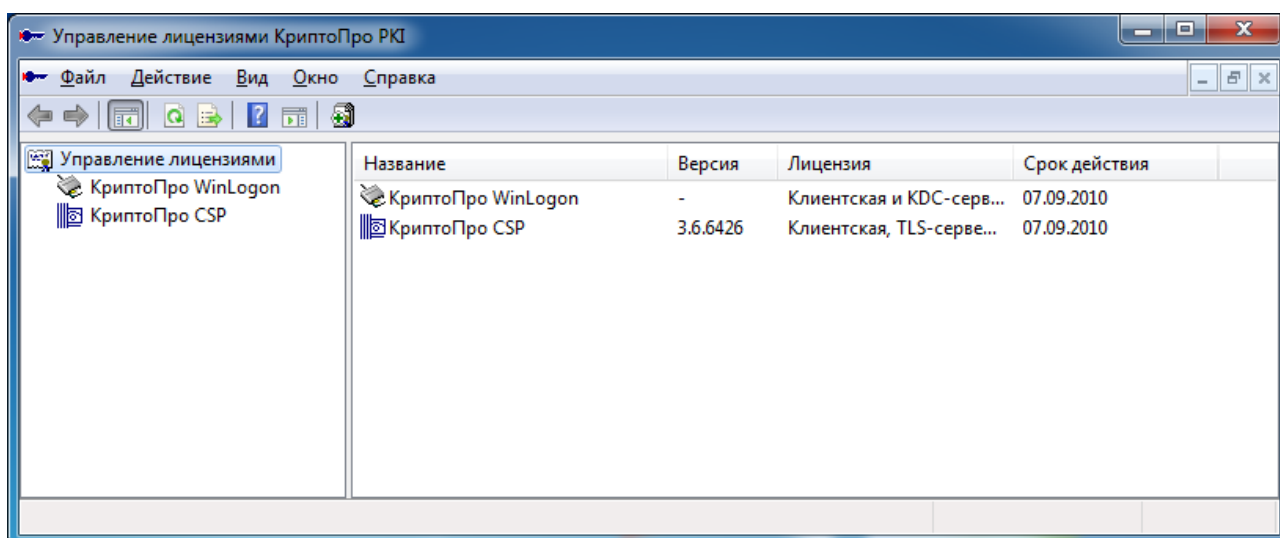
Управление лицензиями КриптоПро PKI

Файл Действие Вид Окно Справка

Управление лицензиями
КриптоПро WinLogon
КриптоПро CSP

| Название | Версия | Лицензия | Срок действия |
|---|---|---|---|
| КриптоПро WinLogon | - | Клиентская и KDC-серв... | 07.09.2010 |
| КриптоПро CSP | 3.6.6426 | Клиентская, TLS-серве... | 07.09.2010 |